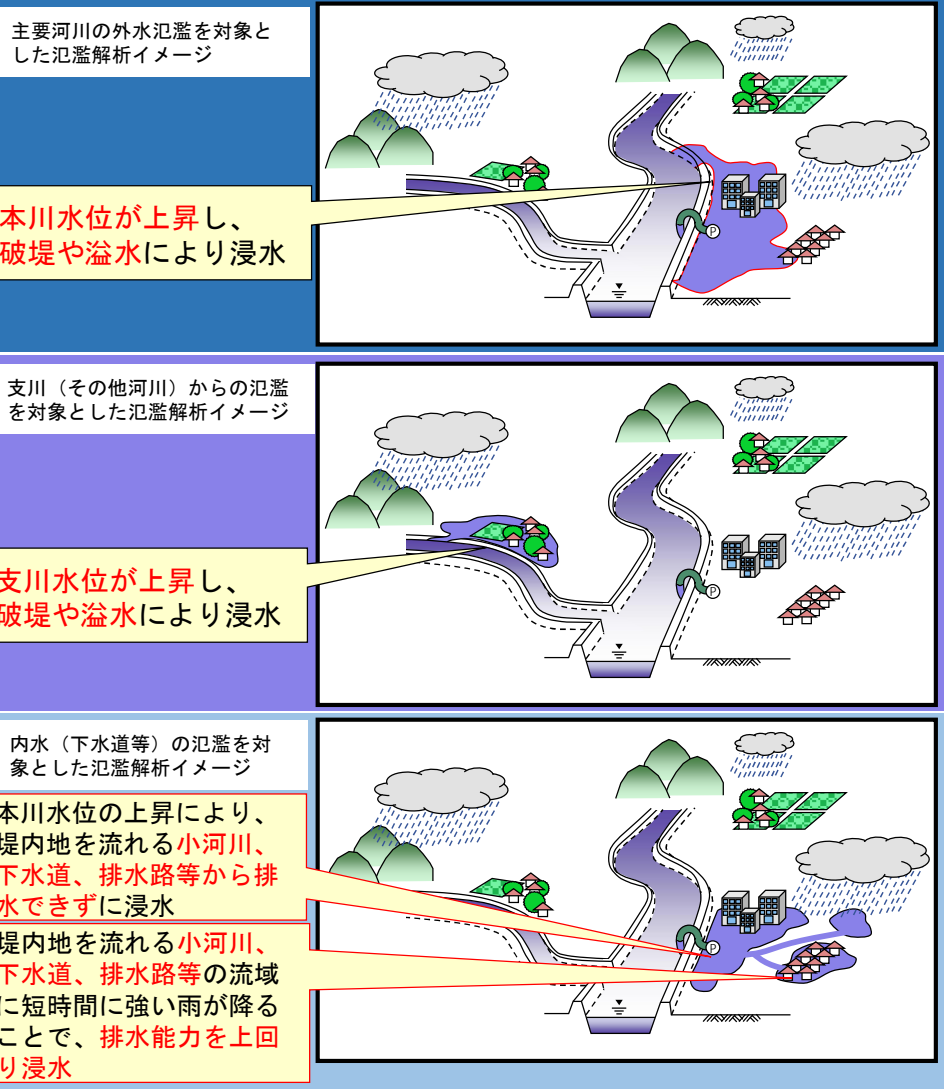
主要河川の外水氾濫を対象とした氾濫解析イメージ

本川水位が上昇し、破堤や溢水により浸水

支川（その他河川）からの氾濫を対象とした氾濫解析イメージ

支川水位が上昇し、破堤や溢水により浸水

内水（下水道等）の氾濫を対象とした氾濫解析イメージ

本川水位の上昇により、堤内地を流れる小河川、下水道、排水路等から排水できずに浸水

堤内地を流れる小河川、下水道、排水路等の流域に短時間に強い雨が降ることで、排水能力を上回り浸水